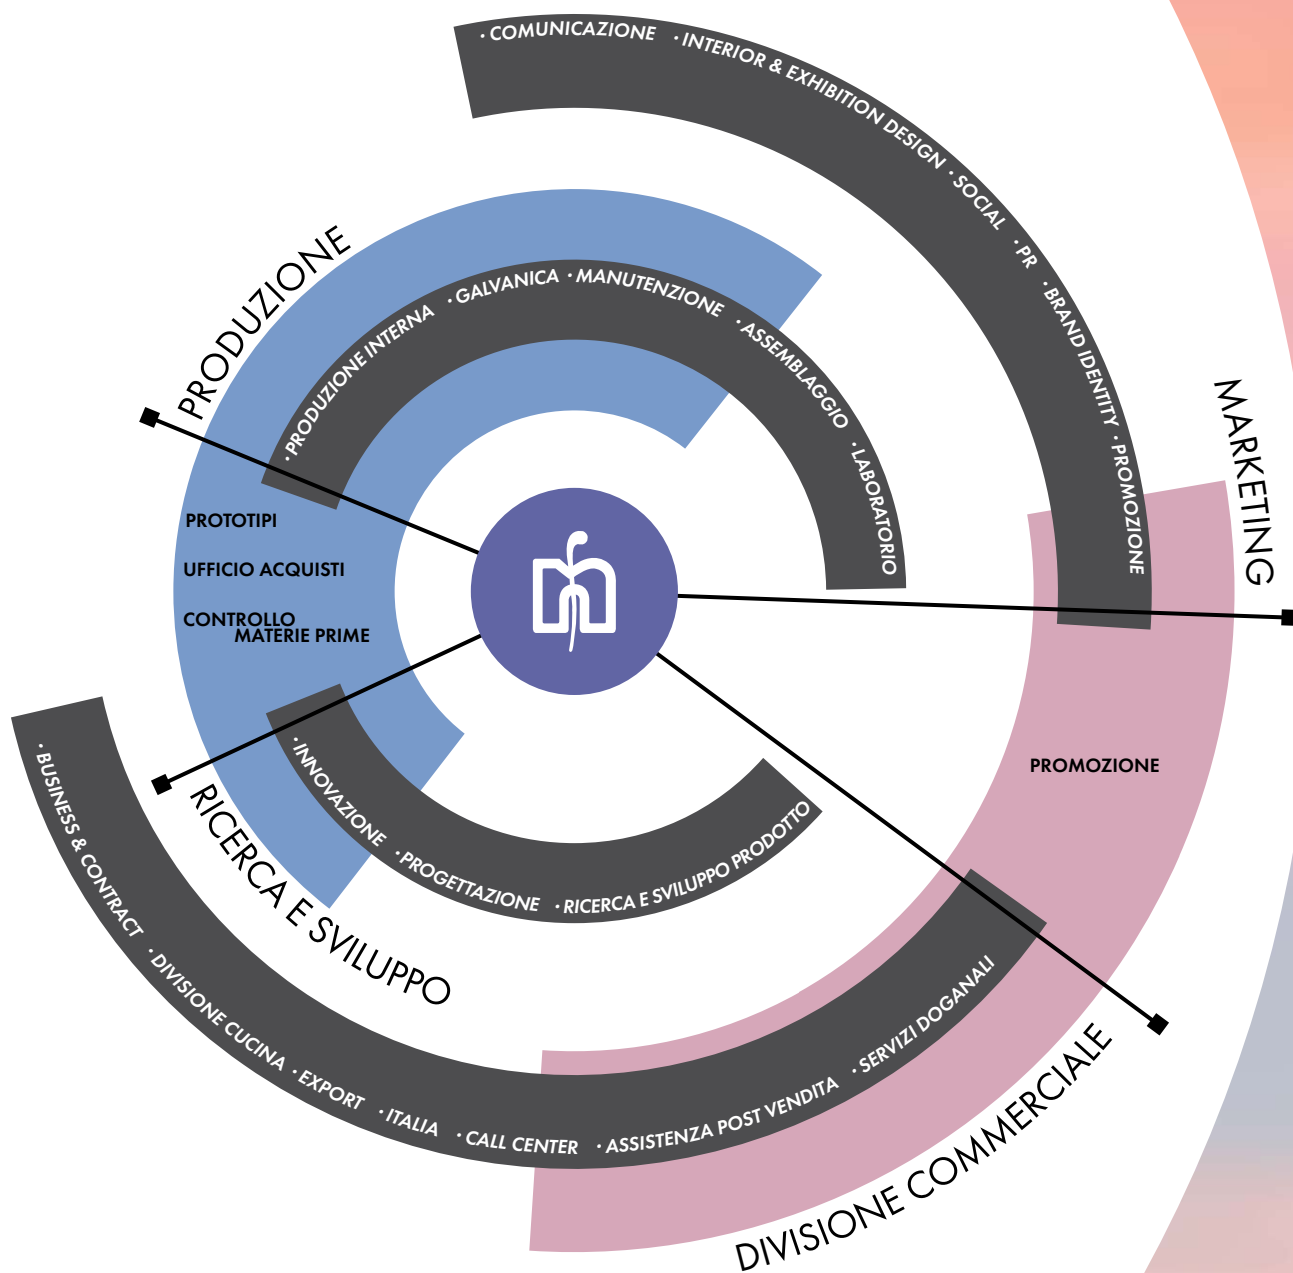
· COMUNICAZIONE · INTERIOR & EXHIBITION DESIGN · SOCIAL · PR · BRAND IDENTITY · PROMOZIONE

MARKETING

PRODUZIONE

· PRODUZIONE INTERNA · GALVANICA · MANUTENZIONE · ASSEMBLAGGIO · LABORATORIO

PROTOTIPI

UFFICIO ACQUISTI

CONTROLLO MATERIE PRIME

PROMOZIONE

· INNOVAZIONE · PROGETTAZIONE · RICERCA E SVILUPPO PRODOTTO

RICERCA E SVILUPPO

· BUSINESS & CONTRACT · DIVISIONE CUCINA · EXPORT · ITALIA · CALL CENTER · ASSISTENZA POST VENDITA · SERVIZI DOGANALI

DIVISIONE COMMERCIALE